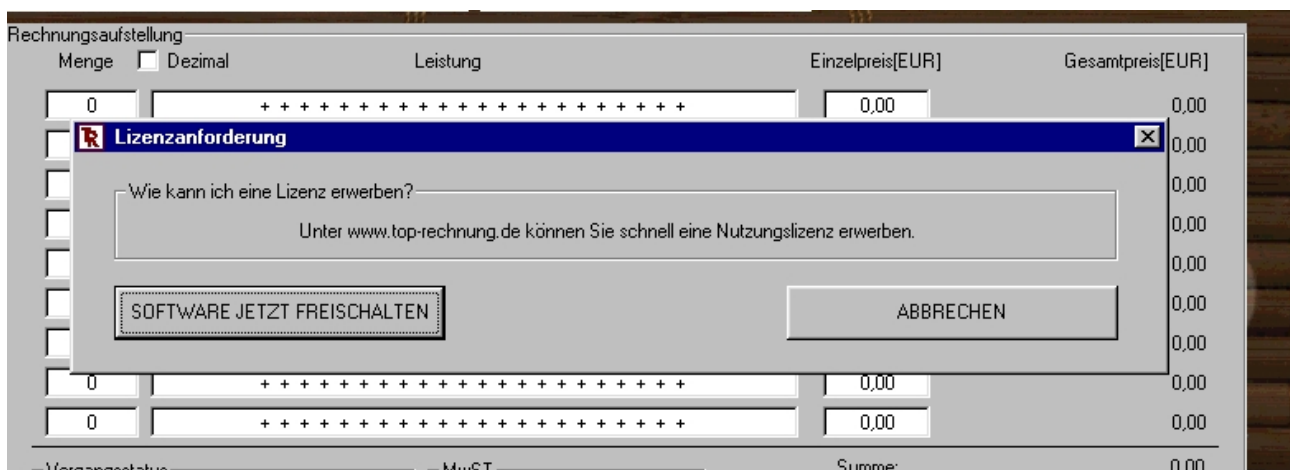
Rechnungsaufstellung
Menge Dezimal Leistung Einzelpreis[EUR] Gesamtpreis[EUR]

0 + + + + + + + + + + + + + + + + + + + + + + + 0,00 0,00

Lizenzanforderung

0,00

Wie kann ich eine Lizenz erwerben?

0,00

Unter www.top-rechnung.de können Sie schnell eine Nutzungslizenz erwerben.

0,00

0,00

SOFTWARE JETZT FREISCHALTEN

ABBRECHEN

0,00

0,00

0 + + + + + + + + + + + + + + + + + + + + + + + 0,00 0,00

0 + + + + + + + + + + + + + + + + + + + + + + + 0,00 0,00

Vorgangsstatus MwST Summe: 0,00